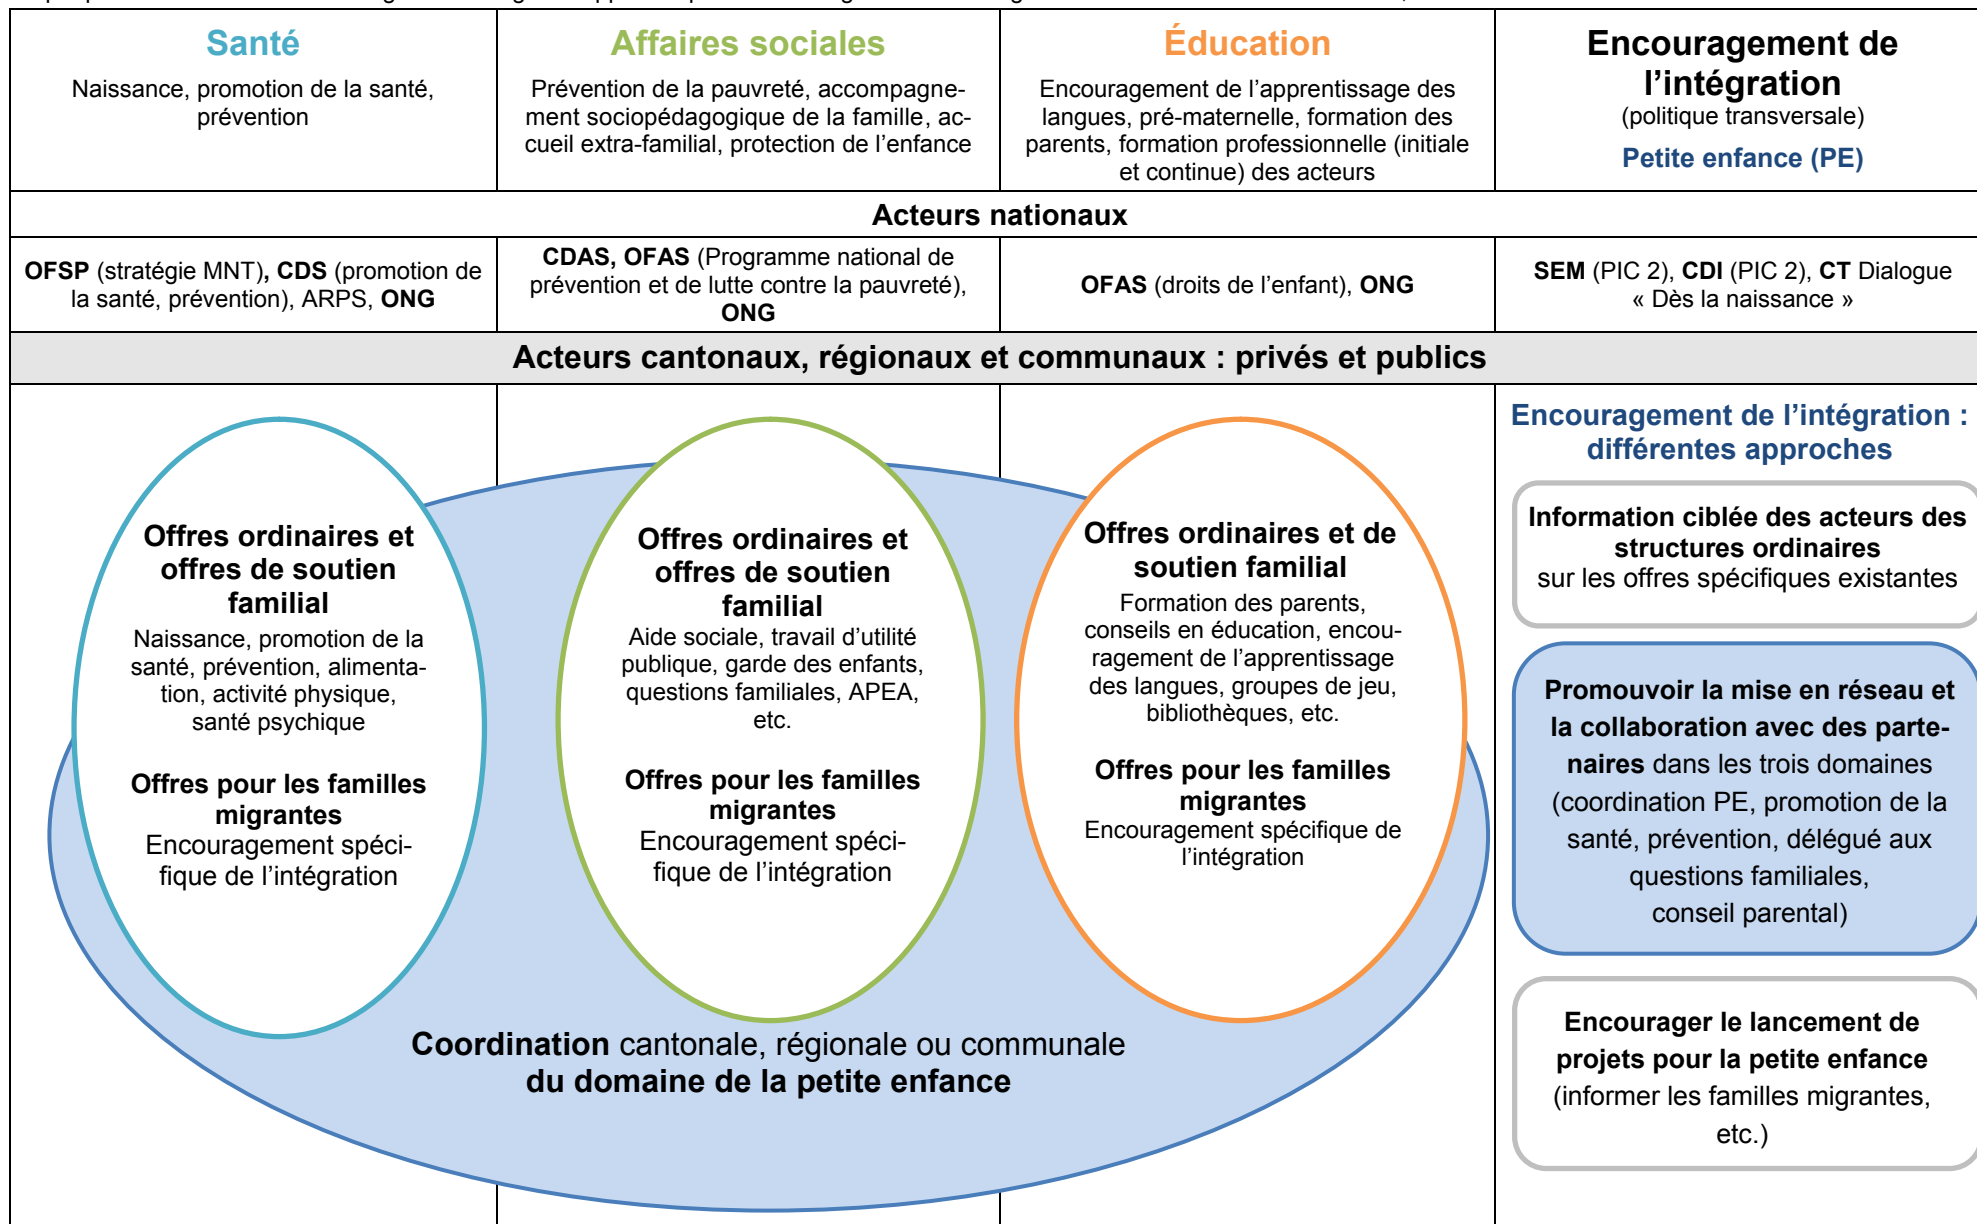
| Santé Naissance, promotion de la santé, prévention | Affaires sociales Prévention de la pauvreté, accompagnement sociopédagogique de la famille, accueil extra-familial, protection de l'enfance | Éducation Encouragement de l'apprentissage des langues, pré-maternelle, formation des parents, formation professionnelle (initiale et continue) des acteurs | Encouragement de l'intégration (politique transversale) Petite enfance (PE) |
|---|---|---|---|
| Acteurs nationaux | | | |
| OFSP (stratégie MNT), CDS (promotion de la santé, prévention), ARPS, ONG | CDAS, OFAS (Programme national de prévention et de lutte contre la pauvreté), ONG | OFAS (droits de l'enfant), ONG | SEM (PIC 2), CDI (PIC 2), CT Dialogue « Dès la naissance » |
| Acteurs cantonaux, régionaux et communaux : privés et publics | | | |

Offres ordinaires et offres de soutien familial
Naissance, promotion de la santé, prévention, alimentation, activité physique, santé psychique

Offres pour les familles migrantes
Encouragement spécifique de l'intégration

Offres ordinaires et offres de soutien familial
Aide sociale, travail d'utilité publique, garde des enfants, questions familiales, APEA, etc.

Offres pour les familles migrantes
Encouragement spécifique de l'intégration

Offres ordinaires et de soutien familial
Formation des parents, conseils en éducation, encouragement de l'apprentissage des langues, groupes de jeu, bibliothèques, etc.

Offres pour les familles migrantes
Encouragement spécifique de l'intégration

Coordination cantonale, régionale ou communale du domaine de la petite enfance

Encouragement de l'intégration : différentes approches

Information ciblée des acteurs des structures ordinaires sur les offres spécifiques existantes

Promouvoir la mise en réseau et la collaboration avec des partenaires dans les trois domaines (coordination PE, promotion de la santé, prévention, délégué aux questions familiales, conseil parental)

Encourager le lancement de projets pour la petite enfance (informer les familles migrantes, etc.)